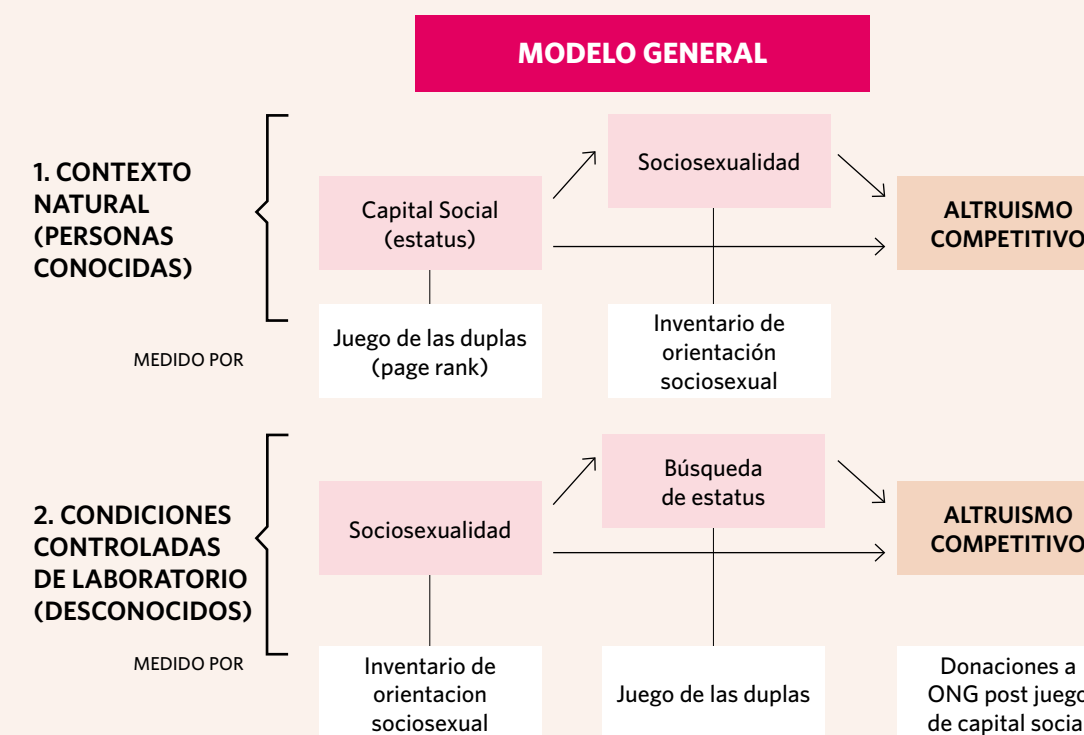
MODELO GENERAL

1. CONTEXTO NATURAL (PERSONAS CONOCIDAS)

Capital Social (estatus)

Sociosexualidad

ALTRUISMO COMPETITIVO

MEDIDO POR

Juego de las duplas (page rank)

Inventario de orientación sociosexual

2. CONDICIONES CONTROLADAS DE LABORATORIO (DESCONOCIDOS)

Sociosexualidad

Búsqueda de estatus

ALTRUISMO COMPETITIVO

MEDIDO POR

Inventario de orientacion sociosexual

Juego de las duplas

Donaciones a ONG post juego de capital socia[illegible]